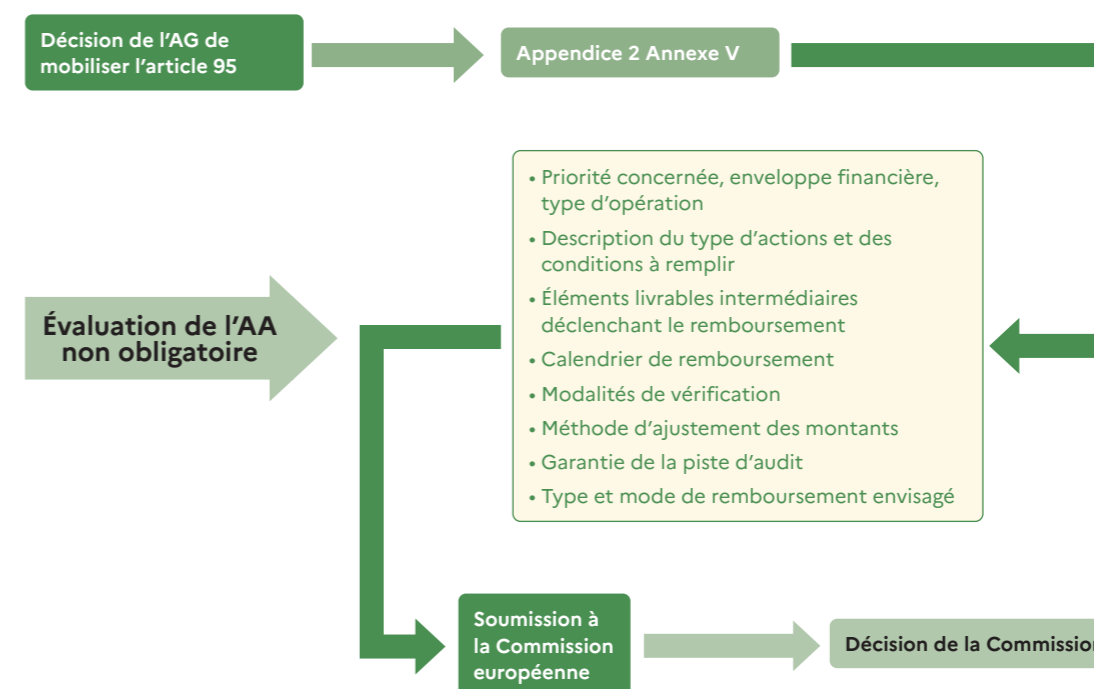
Décision de l'AG de mobiliser l'article 95

Appendice 2 Annexe V

• Priorité concernée, enveloppe financière, type d'opération
• Description du type d'actions et des conditions à remplir
• Éléments livrables intermédiaires déclenchant le remboursement
• Calendrier de remboursement
• Modalités de vérification
• Méthode d'ajustement des montants
• Garantie de la piste d'audit
• Type et mode de remboursement envisagé

Évaluation de l'AA non obligatoire

Soumission à la Commission européenne

Décision de la Commissio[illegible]